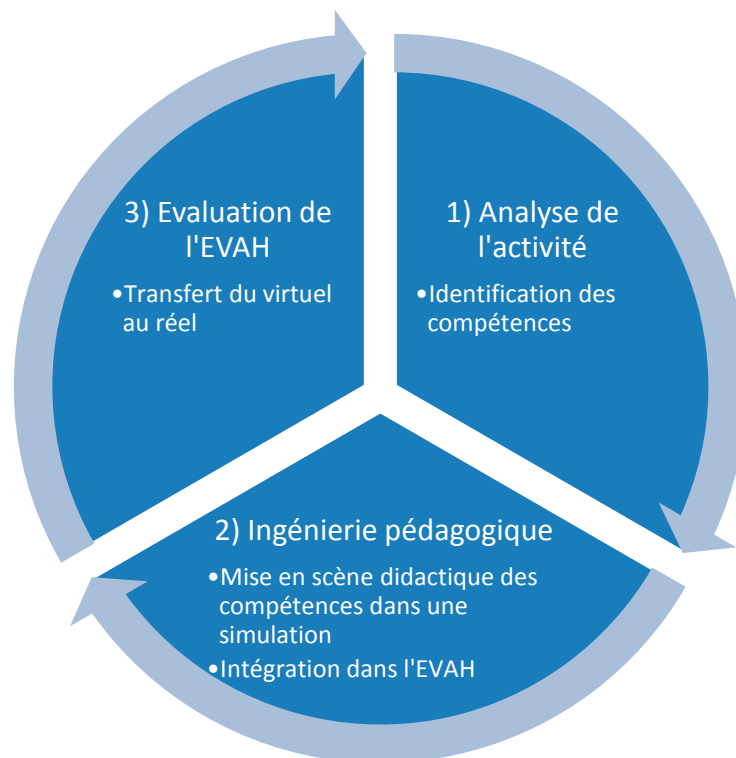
1) Analyse de l'activité

•Identification des compétences

2) Ingénierie pédagogique

•Mise en scène didactique des compétences dans une simulation
•Intégration dans l'EVAH

3) Evaluation de l'EVAH

•Transfert du virtuel au réel